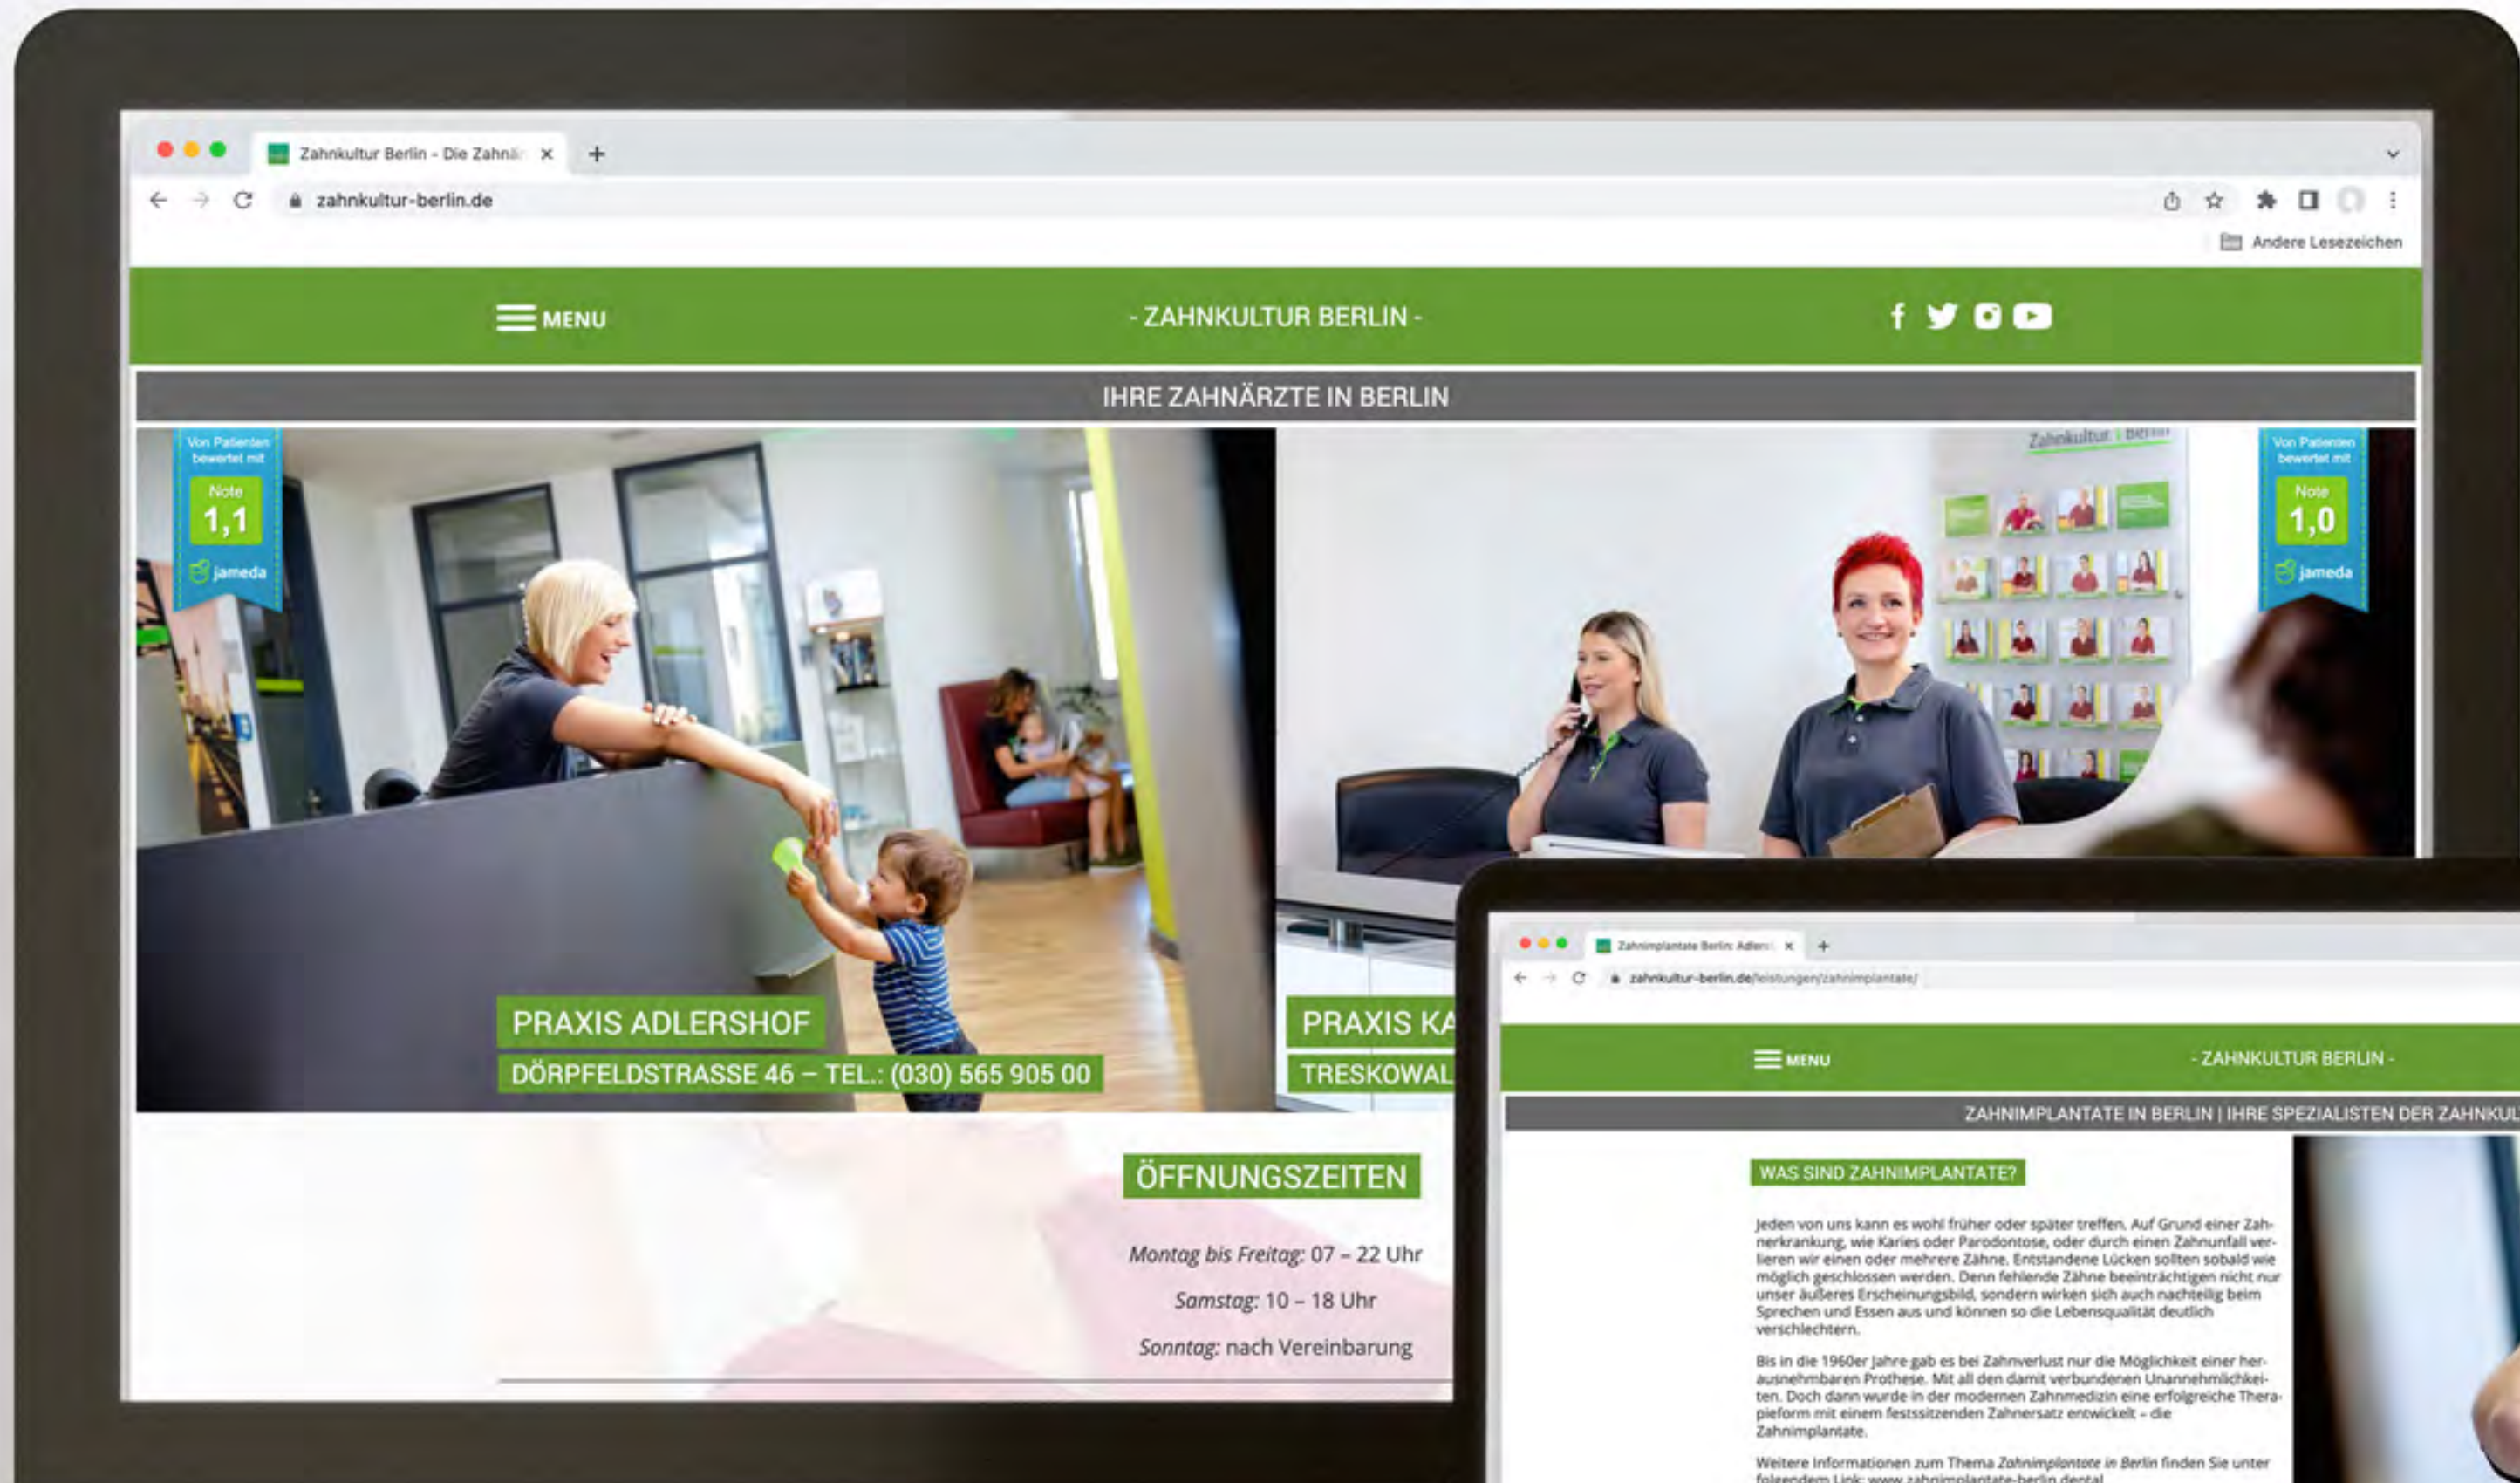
Zahnkultur Berlin - Die Zahnä ×

zahnkultur-berlin.de

Andere Lesezeichen

MENU

- ZAHNKULTUR BERLIN -

IHRE ZAHNÄRZTE IN BERLIN

Von Patienten bewertet mit

Note 1,1

jameda

Von Patienten bewertet mit

Note 1,0

jameda

Zahnkultur berlin

PRAXIS ADLERSHOF

DÖRPFELDSTRASSE 46 – TEL.: (030) 565 905 00

PRAXIS KA

TRESKOWAL

ÖFFNUNGSZEITEN

Montag bis Freitag: 07 – 22 Uhr

Samstag: 10 – 18 Uhr

Sonntag: nach Vereinbarung

Zahnimplantate Berlin: Adlers ×

zahnkultur-berlin.de/leistungen/zahnimplantate/

MENU

- ZAHNKULTUR BERLIN -

ZAHNIMPLANTATE IN BERLIN | IHRE SPEZIALISTEN DER ZAHNKUL

WAS SIND ZAHNIMPLANTATE?

Jeden von uns kann es wohl früher oder später treffen. Auf Grund einer Zahnerkrankung, wie Karies oder Parodontose, oder durch einen Zahnunfall verlieren wir einen oder mehrere Zähne. Entstandene Lücken sollten sobald wie möglich geschlossen werden. Denn fehlende Zähne beeinträchtigen nicht nur unser äußeres Erscheinungsbild, sondern wirken sich auch nachteilig beim Sprechen und Essen aus und können so die Lebensqualität deutlich verschlechtern.

Bis in die 1960er Jahre gab es bei Zahnverlust nur die Möglichkeit einer herausnehmbaren Prothese. Mit all den damit verbundenen Unannehmlichkeiten. Doch dann wurde in der modernen Zahnmedizin eine erfolgreiche Therapieform mit einem festsitzenden Zahnersatz entwickelt – die Zahnimplantate.

Weitere Informationen zum Thema Zahnimplantate in Berlin finden Sie unter folgendem Link: www.zahnimplantate-berlin.dental